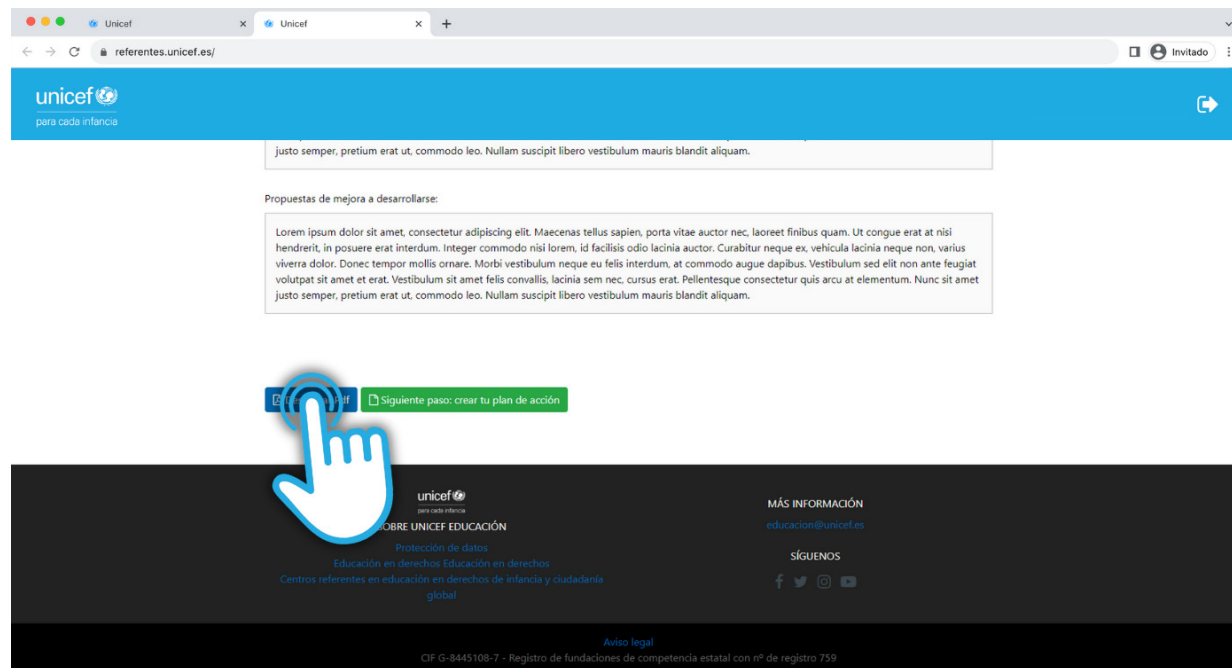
Unicef × Unicef × +

referentes.unicef.es/

Invitado

unicef
para cada infancia

justo semper, pretium erat ut, commodo leo. Nullam suscipit libero vestibulum mauris blandit aliquam.

Propuestas de mejora a desarrollarse:

Lorem ipsum dolor sit amet, consectetur adipiscing elit. Maecenas tellus sapien, porta vitae auctor nec, laoreet finibus quam. Ut congue erat at nisi hendrerit, in posuere erat interdum. Integer commodo nisi lorem, id facilisis odio lacinia auctor. Curabitur neque ex, vehicula lacinia neque non, varius viverra dolor. Donec tempor mollis ornare. Morbi vestibulum neque eu felis interdum, at commodo augue dapibus. Vestibulum sed elit non ante feugiat volutpat sit amet et erat. Vestibulum sit amet felis convallis, lacinia sem nec, cursus erat. Pellentesque consectetur quis arcu at elementum. Nunc sit amet justo semper, pretium erat ut, commodo leo. Nullam suscipit libero vestibulum mauris blandit aliquam.

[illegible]pdf

Siguiente paso: crear tu plan de acción

unicef
para cada infancia
SOBRE UNICEF EDUCACIÓN

Protección de datos
Educación en derechos Educación en derechos
Centros referentes en educación en derechos de infancia y ciudadanía global

MÁS INFORMACIÓN
educacion@unicef.es

SÍGUENOS

Aviso legal
CIF G-8445108-7 - Registro de fundaciones de competencia estatal con nº de registro 759